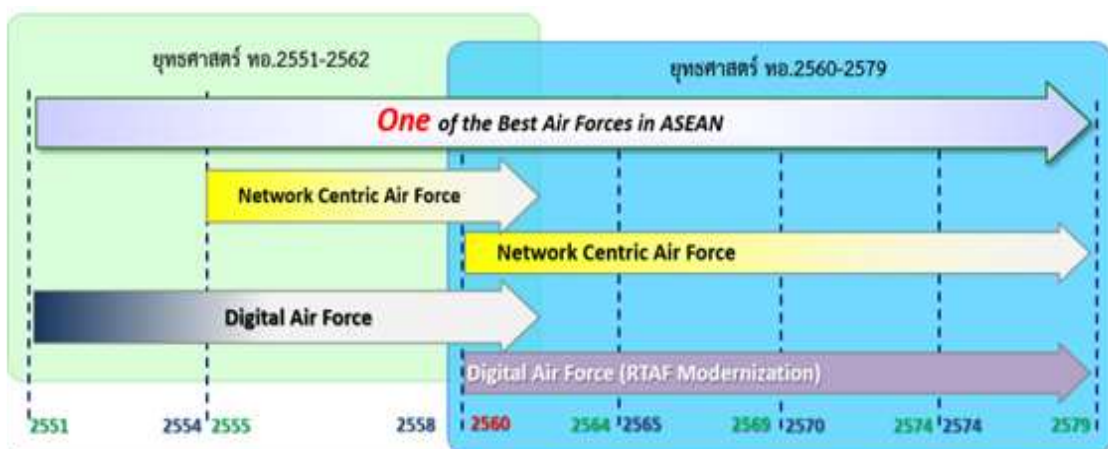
ยุทธศาสตร์ ทอ.2551-2562

ยุทธศาสตร์ ทอ.2560-2579

One of the Best Air Forces in ASEAN

Network Centric Air Force

Network Centric Air Force

Digital Air Force

Digital Air Force (RTAF Modernization)

2551 2554 2555 2558 2560 2564 2565 2569 2570 2574 2574 2579